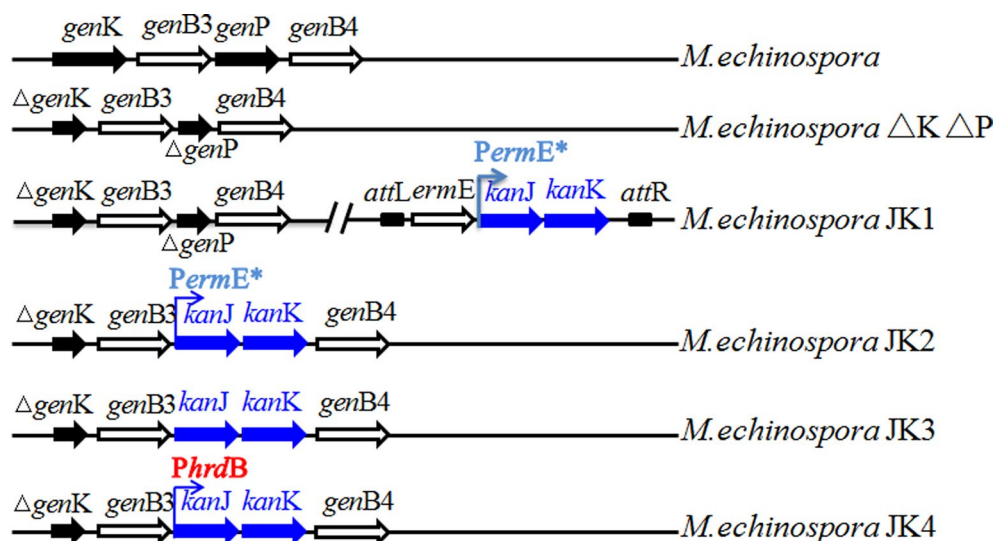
genK genB3 genP genB4
M.echinospora

ΔgenK genB3 genB4
ΔgenP
M.echinospora △K△P

PermE*
ΔgenK genB3 genB4 attL ermE kanJ kanK attR
ΔgenP
M.echinospora JK1

PermE*
ΔgenK genB3 kanJ kanK genB4
M.echinospora JK2

ΔgenK genB3 kanJ kanK genB4
M.echinospora JK3

PhrdB
ΔgenK genB3 kanJ kanK genB4
M.echinospora JK4